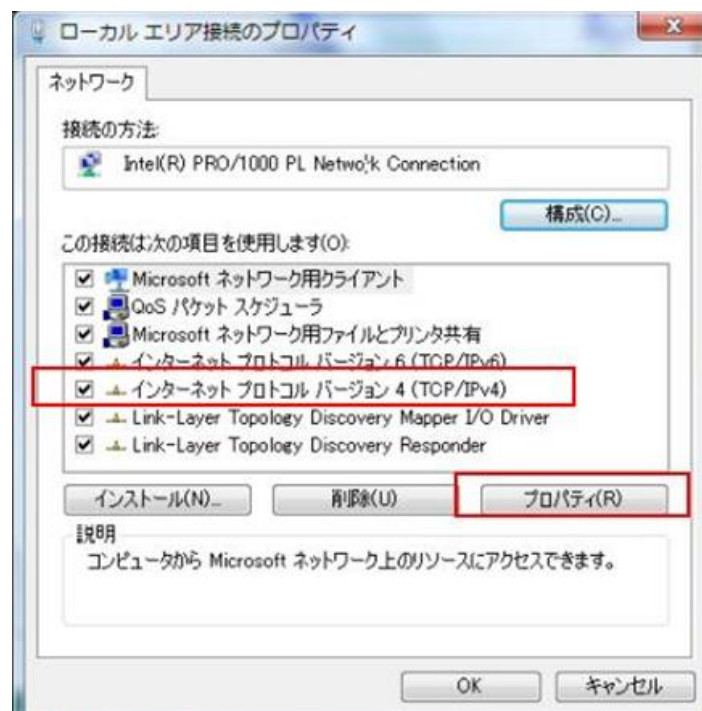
ローカル エリア接続のプロパティ

x

ネットワーク

接続の方法:

Intel(R) PRO/1000 PL Netwo'k Connection

構成(C)...

この接続は次の項目を使用します(O):

Microsoft ネットワーク用クライアント
QoS パケット スケジューラ
Microsoft ネットワーク用ファイルとプリンタ共有
インターネット プロトコル バージョン 6 (TCP/IPv6)
インターネット プロトコル バージョン 4 (TCP/IPv4)
Link-Layer Topology Discovery Mapper I/O Driver
Link-Layer Topology Discovery Responder

インストール(N)... | 削除(U) | プロパティ(R)

説明
コンピュータから Microsoft ネットワーク上のリソースにアクセスできます。

OK | キャンセル